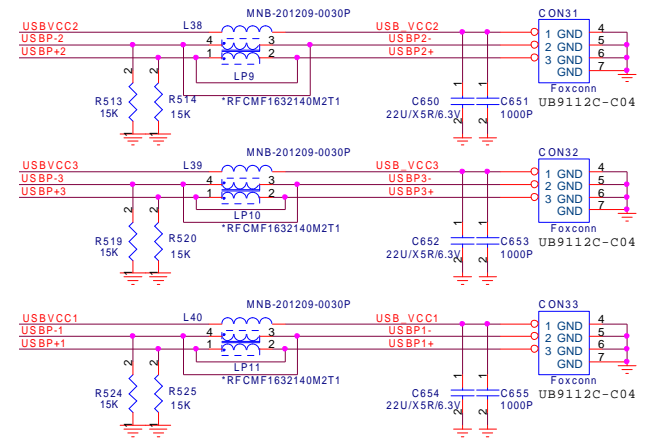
USBVCC2
USBP-2
USBP+2
L38
MNB-201209-0030P
4 3
1 2
LP9
*RFCMF1632140M2T1
USB_VCC2
USBP2-
USBP2+
CON31
1 GND
2 GND
3 GND
GND
4
5
6
7
Foxconn
UB9112C-C04
R513 15K
R514 15K
C650 22U/X5R/6.3V
C651 1000P
1 2
1 2
1 2
1 2

USBVCC3
USBP-3
USBP+3
L39
MNB-201209-0030P
4 3
1 2
LP10
*RFCMF1632140M2T1
USB_VCC3
USBP3-
USBP3+
CON32
1 GND
2 GND
3 GND
GND
4
5
6
7
Foxconn
UB9112C-C04
R519 15K
R520 15K
C652 22U/X5R/6.3V
C653 1000P
1 2
1 2
1 2
1 2

USBVCC1
USBP-1
USBP+1
L40
MNB-201209-0030P
4 3
1 2
LP11
*RFCMF1632140M2T1
USB_VCC1
USBP1-
USBP1+
CON33
1 GND
2 GND
3 GND
GND
4
5
6
7
Foxconn
UB9112C-C04
R524 15K
R525 15K
C654 22U/X5R/6.3V
C655 1000P
1 2
1 2
1 2
1 2